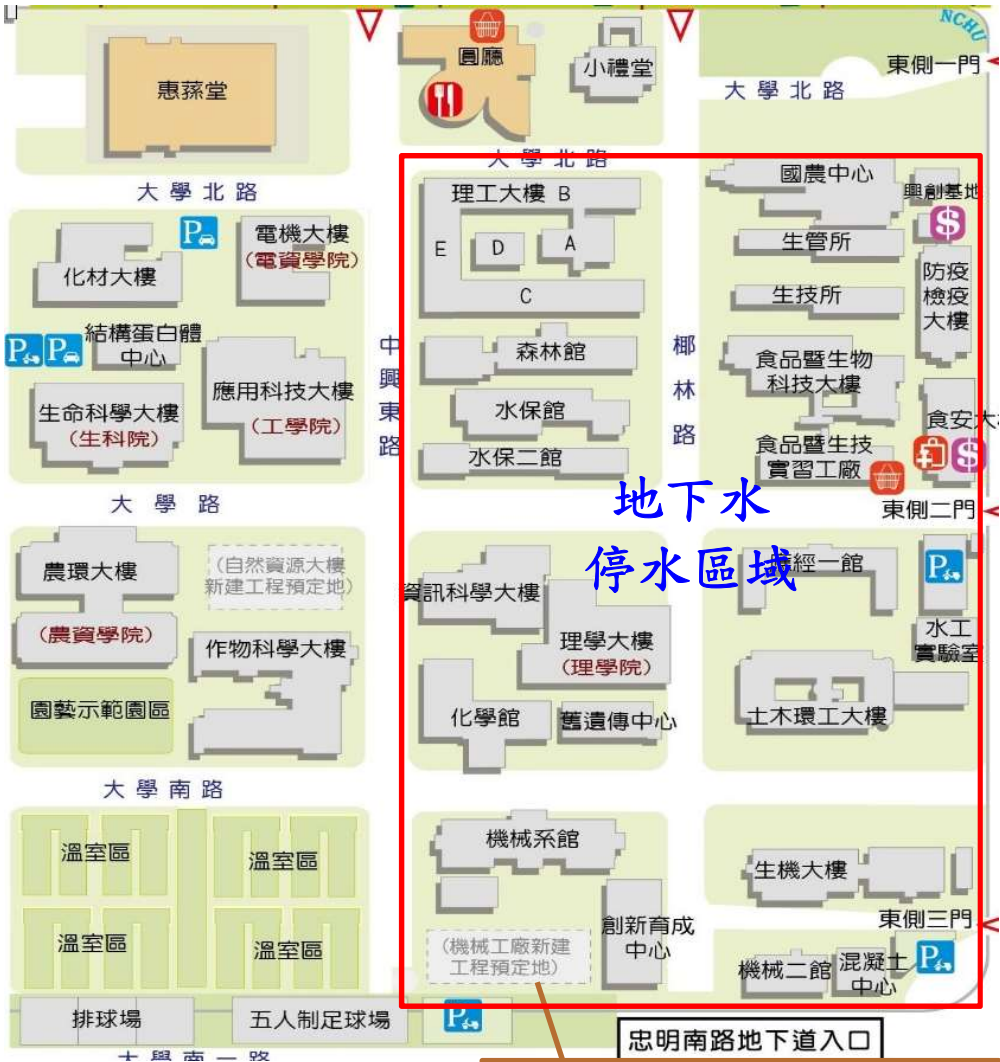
NCHU
惠蓀堂
圓廳
小禮堂
東側一門
大學北路
大學北路
大學北路
國農中心
興創基地
理工大樓 B
E D A
C
電機大樓
(電資學院)
化材大樓
生管所
防疫檢疫大樓
生技所
結構蛋白體中心
中興東路
森林館
椰林路
食品暨生物科技大樓
生命科學大樓
(生科院)
應用科技大樓
(工學院)
水保館
食安大
食品暨生技實習工廠
水保二館
大學路
地下水
停水區域
東側二門
農環大樓
(農資學院)
(自然資源大樓新建工程預定地)
資訊科學大樓
經一館
水工實驗室
理學大樓
(理學院)
作物科學大樓
園藝示範園區
化學館
舊遺傳中心
土木環工大樓
大學南路
溫室區
溫室區
機械系館
生機大樓
溫室區
溫室區
創新育成中心
東側三門
(機械工廠新建工程預定地)
機械二館
混凝土中心
排球場
五人制足球場
忠明南路地下道入口
大學南二路